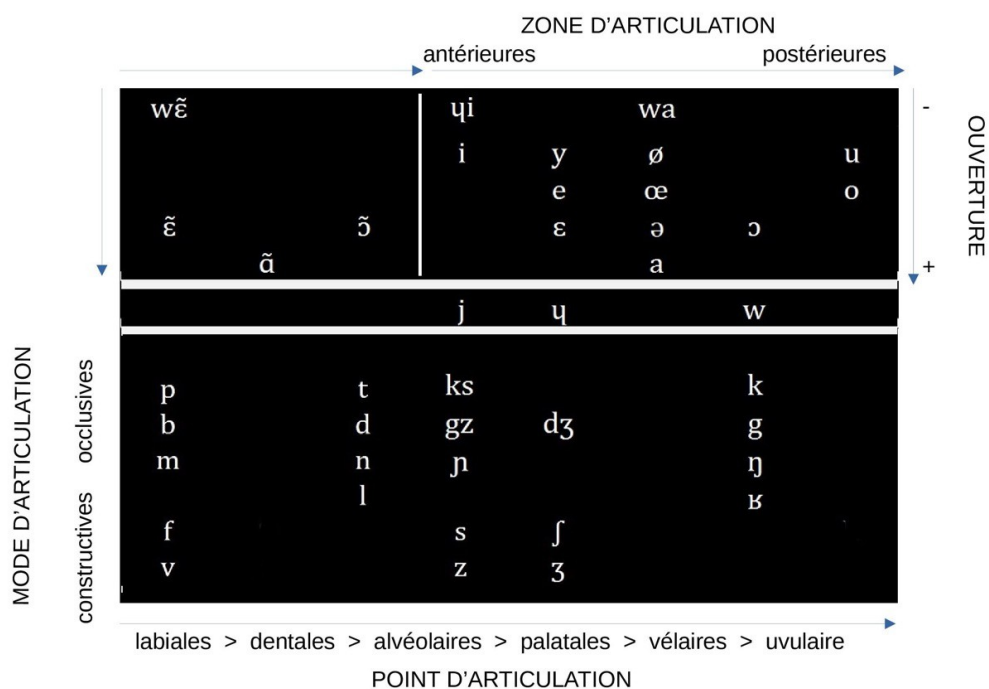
ZONE D'ARTICULATION

antérieures postérieures

- OUVERTURE +

wɛ̃ ɥi wa
i y ø u
e œ o
ɛ̃ ɔ̃ ɛ ə ɔ
ɑ̃ a

j ɥ w

MODE D'ARTICULATION

occlusives
p t ks k
b d gz dʒ g
m n ɲ ŋ
l ʁ

constructives
f s ʃ
v z ʒ

labiales > dentales > alvéolaires > palatales > vélaires > uvulaire

POINT D'ARTICULATION